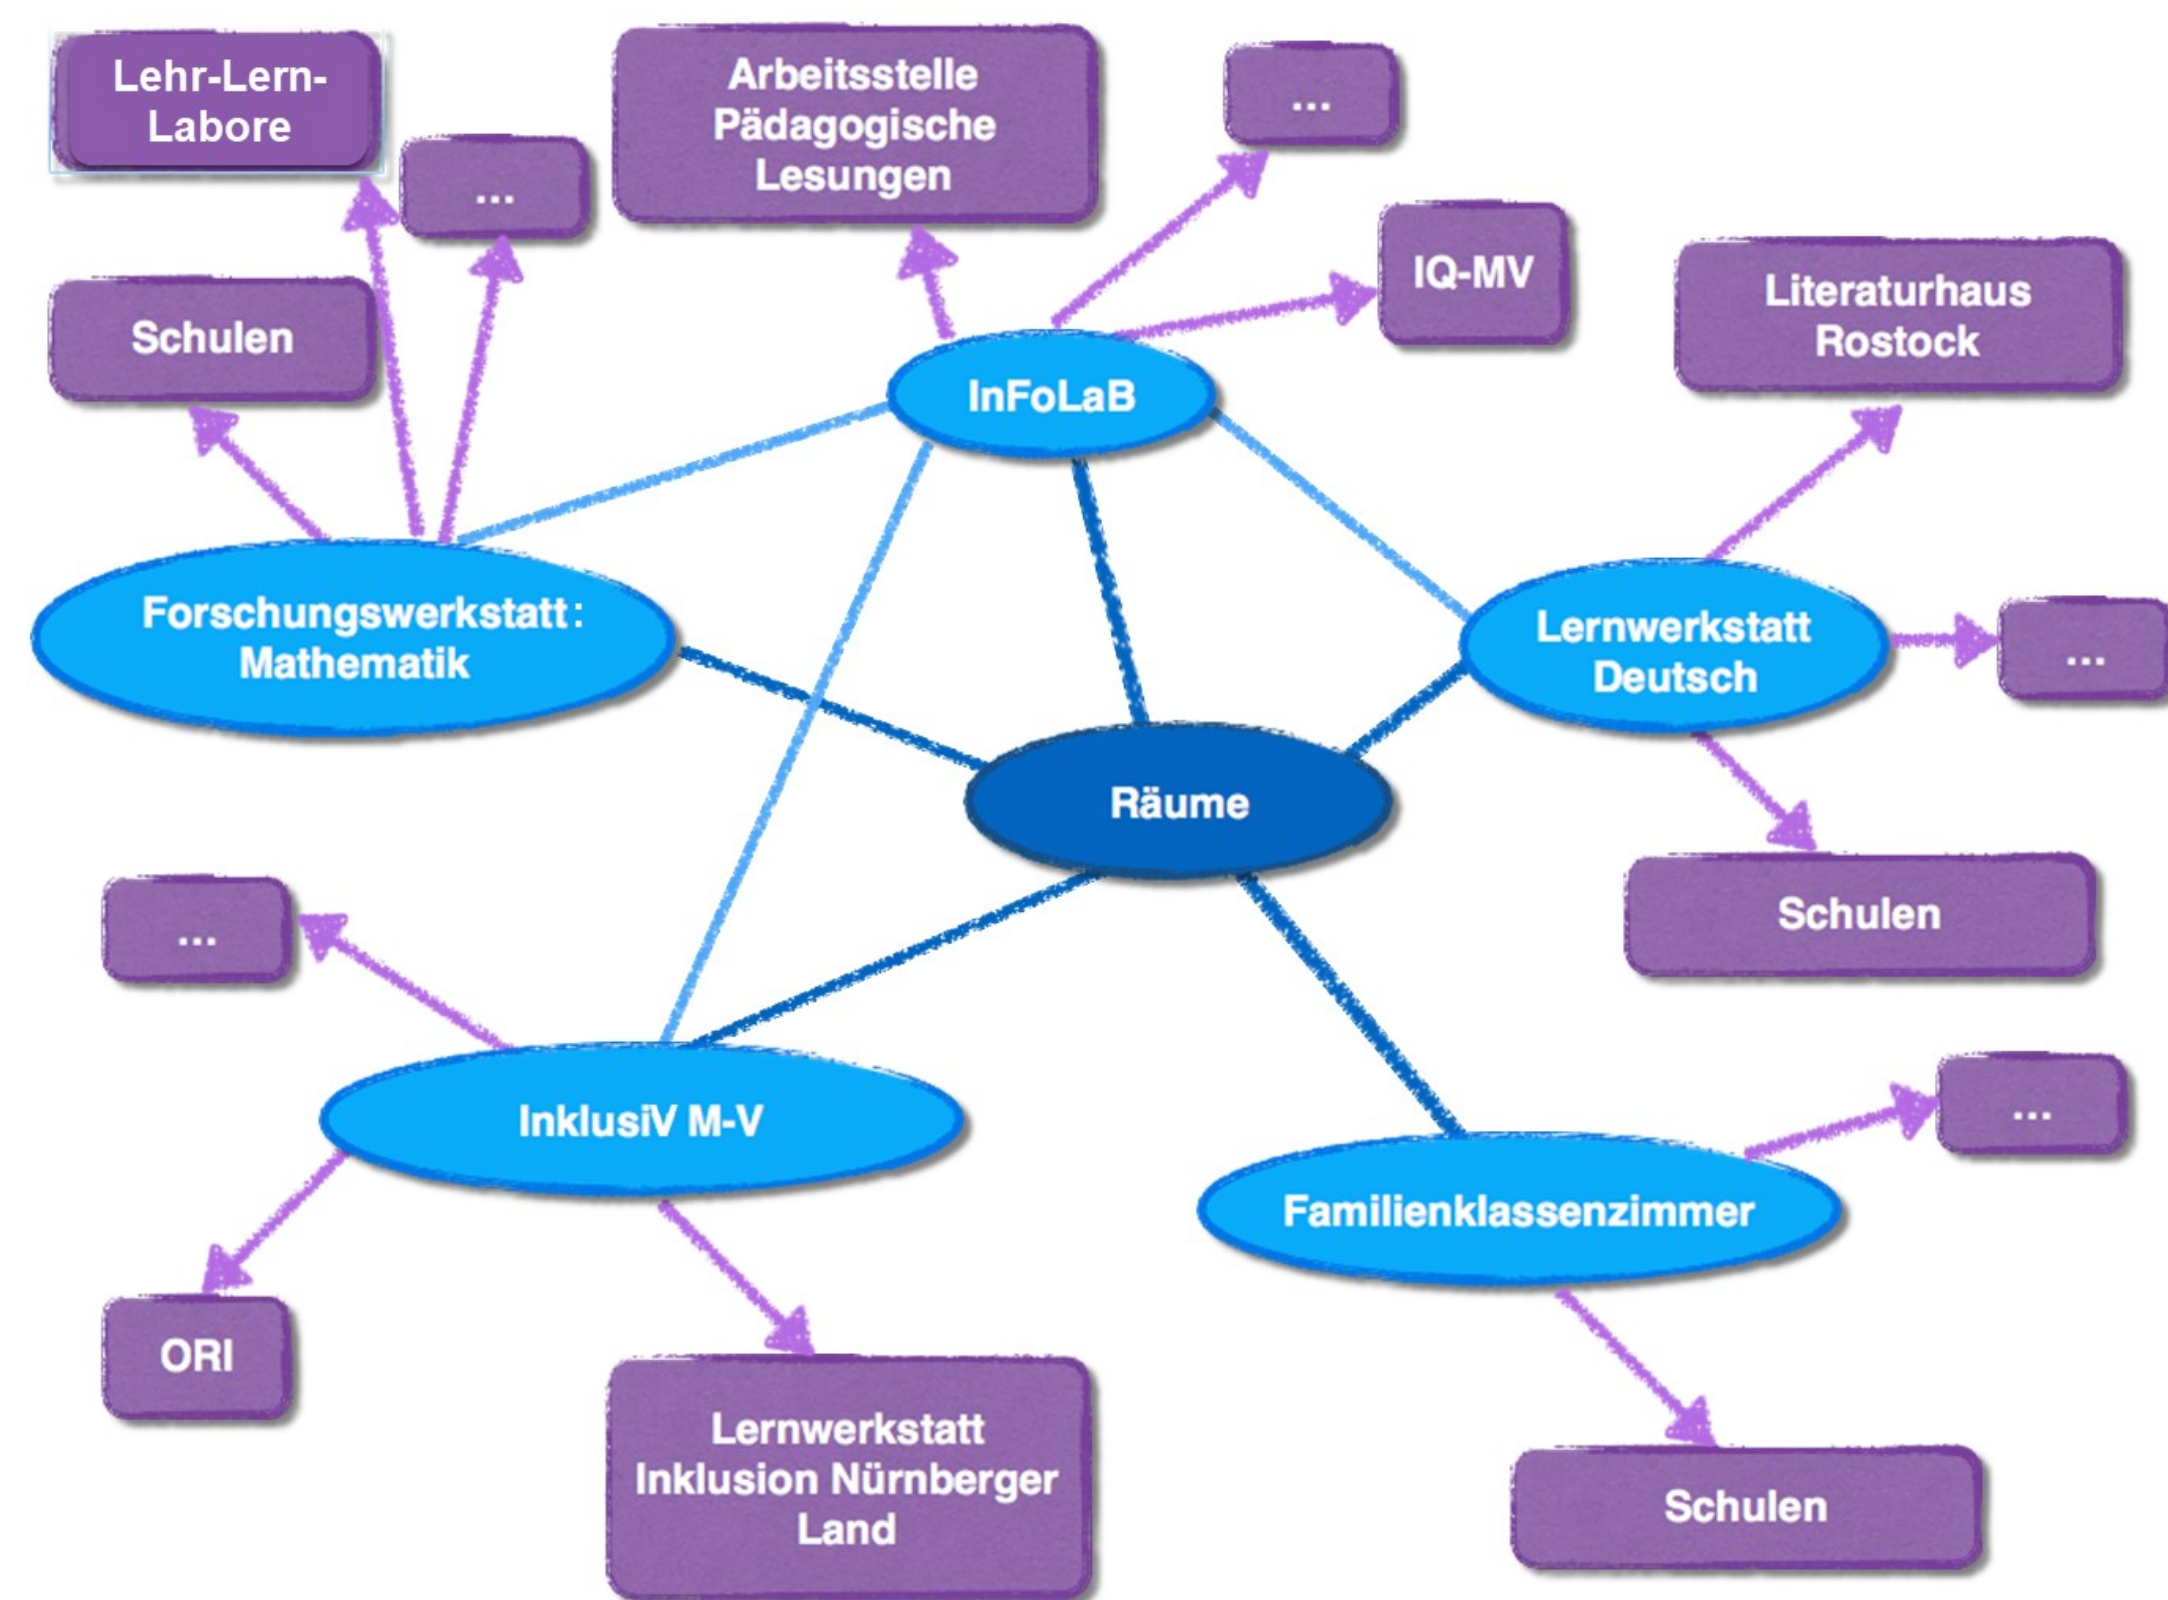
Lehr-Lern-Labore

...

Arbeitsstelle Pädagogische Lesungen

...

IQ-MV

Schulen

InFoLaB

Literaturhaus Rostock

Forschungswerkstatt : Mathematik

Lernwerkstatt Deutsch

...

Räume

Schulen

...

InklusiV M-V

...

Familienklassenzimmer

ORI

Lernwerkstatt Inklusion Nürnberger Land

Schulen